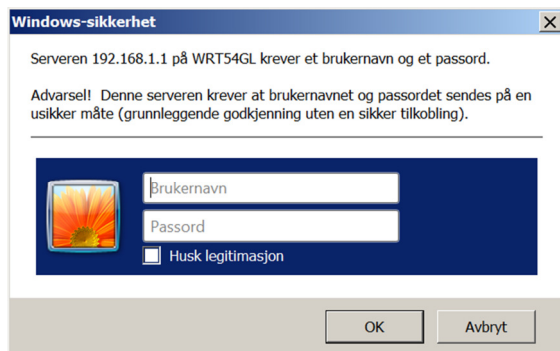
Windows-sikkerhet

Serveren 192.168.1.1 på WRT54GL krever et brukernavn og et passord.

Advarsel! Denne serveren krever at brukernavnet og passordet sendes på en usikker måte (grunnleggende godkjenning uten en sikker tilkobling).

Brukernavn

Passord

Husk legitimasjon

OK

Avbryt